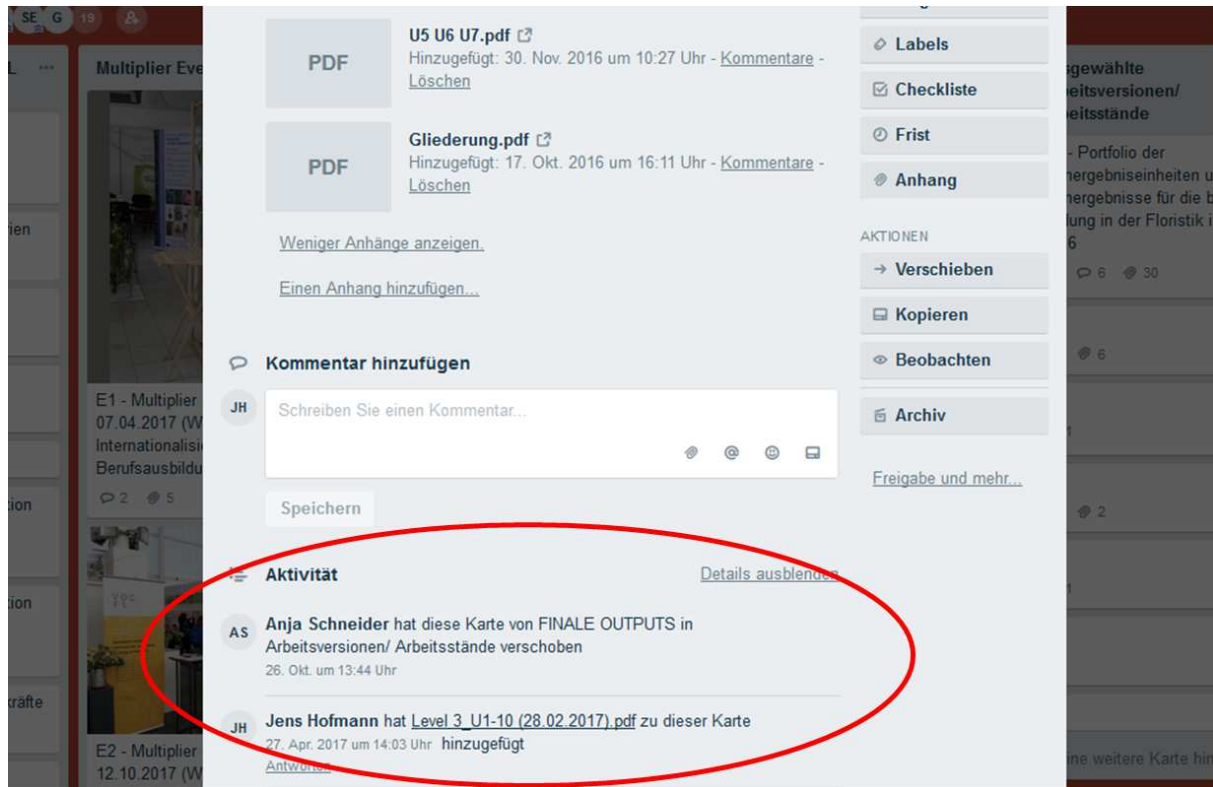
SE G 19

L ···

Multiplier Eve

rien

E1 - Multiplier
07.04.2017 (W
Internationalisi
Berufsausbildu

2 5

tion

tion

kräfte

E2 - Multiplier
12.10.2017 (W

PDF

U5 U6 U7.pdf
Hinzugefügt: 30. Nov. 2016 um 10:27 Uhr - Kommentare - Löschen

PDF

Gliederung.pdf
Hinzugefügt: 17. Okt. 2016 um 16:11 Uhr - Kommentare - Löschen

Weniger Anhänge anzeigen.

Einen Anhang hinzufügen...

Kommentar hinzufügen

JH

Schreiben Sie einen Kommentar...

Speichern

Aktivität

Details ausblenden

AS

Anja Schneider hat diese Karte von FINALE OUTPUTS in Arbeitsversionen/ Arbeitsstände verschoben
26. Okt. um 13:44 Uhr

JH

Jens Hofmann hat Level 3_U1-10 (28.02.2017).pdf zu dieser Karte hinzugefügt
27. Apr. 2017 um 14:03 Uhr
Antworten

Labels

Checkliste

Frist

Anhang

AKTIONEN

Verschieben

Kopieren

Beobachten

Archiv

Freigabe und mehr...

sgewählte
beitsversionen/
beitsstände

- Portfolio der
nergebniseinheiten u
nergebnisse für die b
lung in der Floristik i
6

6 30

6

2

ine weitere Karte hin